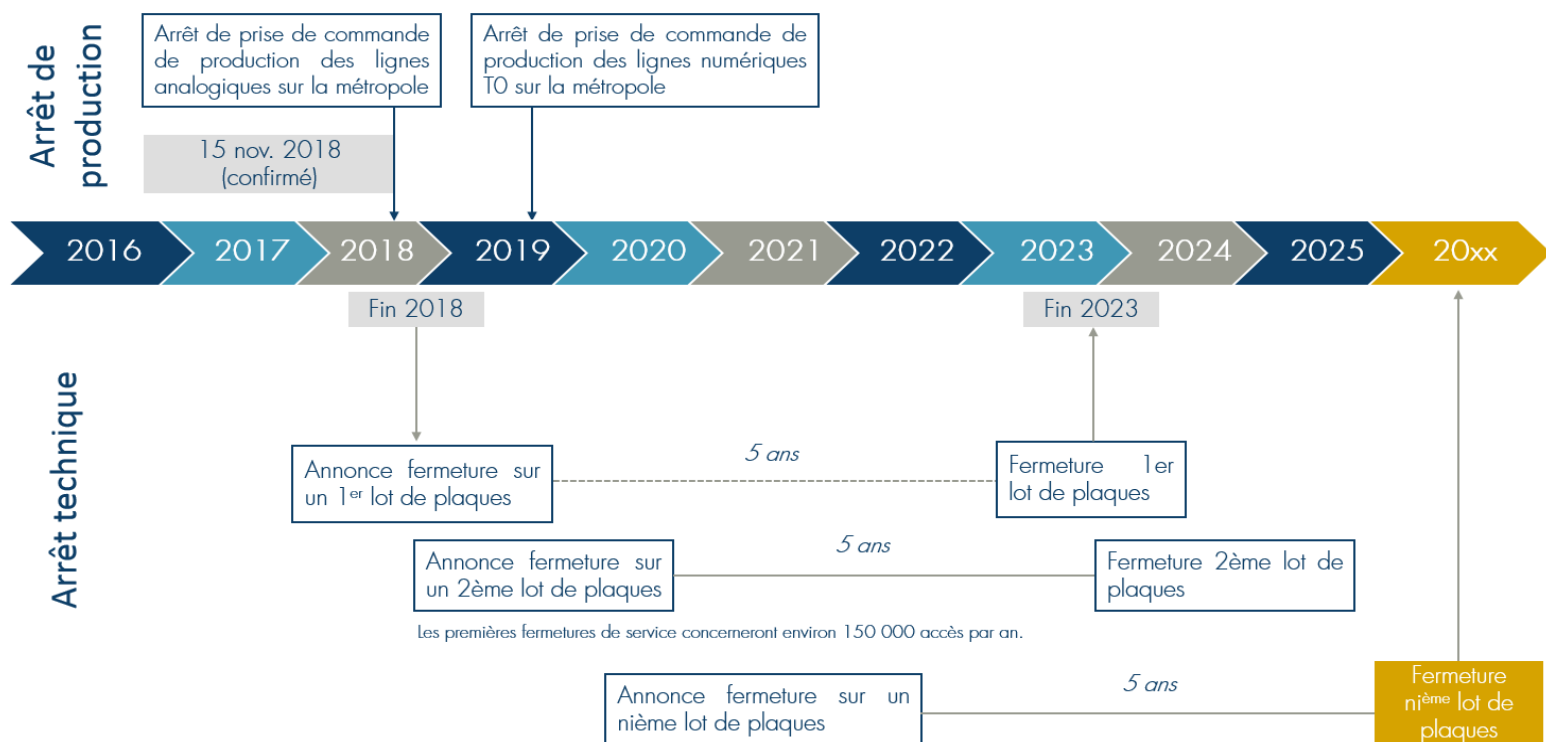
Arrêt de production

Arrêt de prise de commande de production des lignes analogiques sur la métropole

Arrêt de prise de commande de production des lignes numériques T0 sur la métropole

15 nov. 2018 (confirmé)

2016
2017
2018
2019
2020
2021
2022
2023
2024
2025
20xx

Fin 2018

Fin 2023

Arrêt technique

5 ans

Annonce fermeture sur un 1$^{er}$ lot de plaques

Fermeture 1er lot de plaques

5 ans

Annonce fermeture sur un 2ème lot de plaques

Fermeture 2ème lot de plaques

Les premières fermetures de service concerneront environ 150 000 accès par an.

5 ans

Annonce fermeture sur un nième lot de plaques

Fermeture ni$^{ème}$ lot de plaques